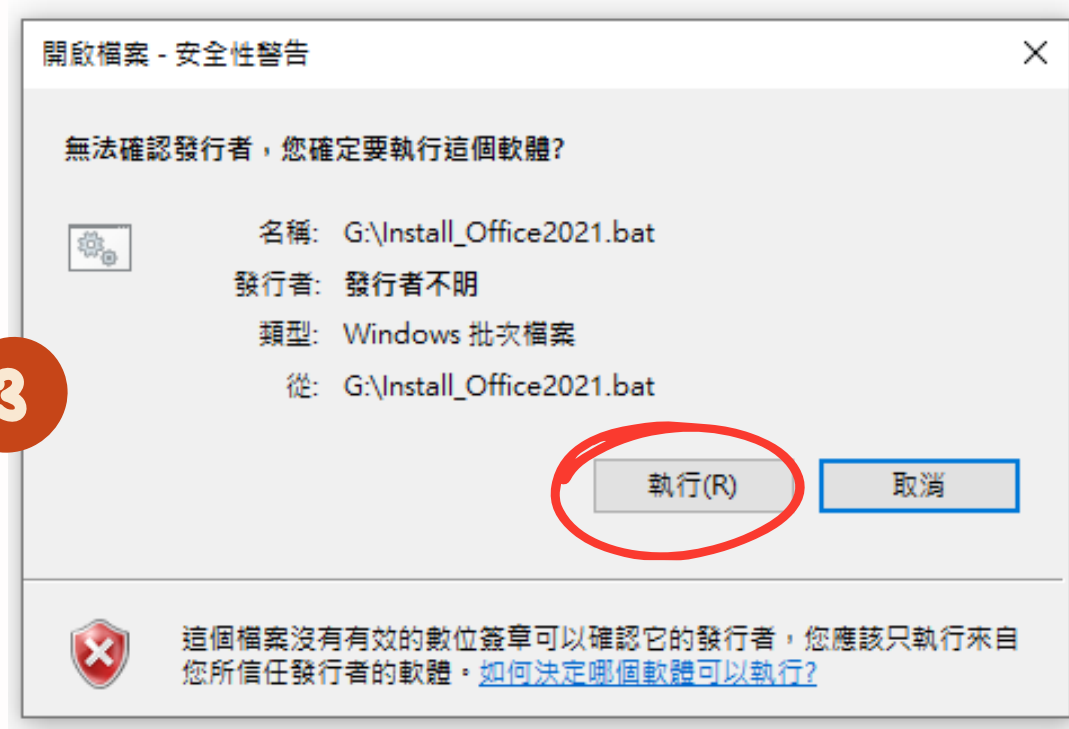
3

開啟檔案 - 安全性警告

無法確認發行者，您確定要執行這個軟體?

名稱: G:\Install_Office2021.bat
發行者: 發行者不明
類型: Windows 批次檔案
從: G:\Install_Office2021.bat

執行(R)
取消

這個檔案沒有有效的數位簽章可以確認它的發行者，您應該只執行來自您所信任發行者的軟體。如何決定哪個軟體可以執行?